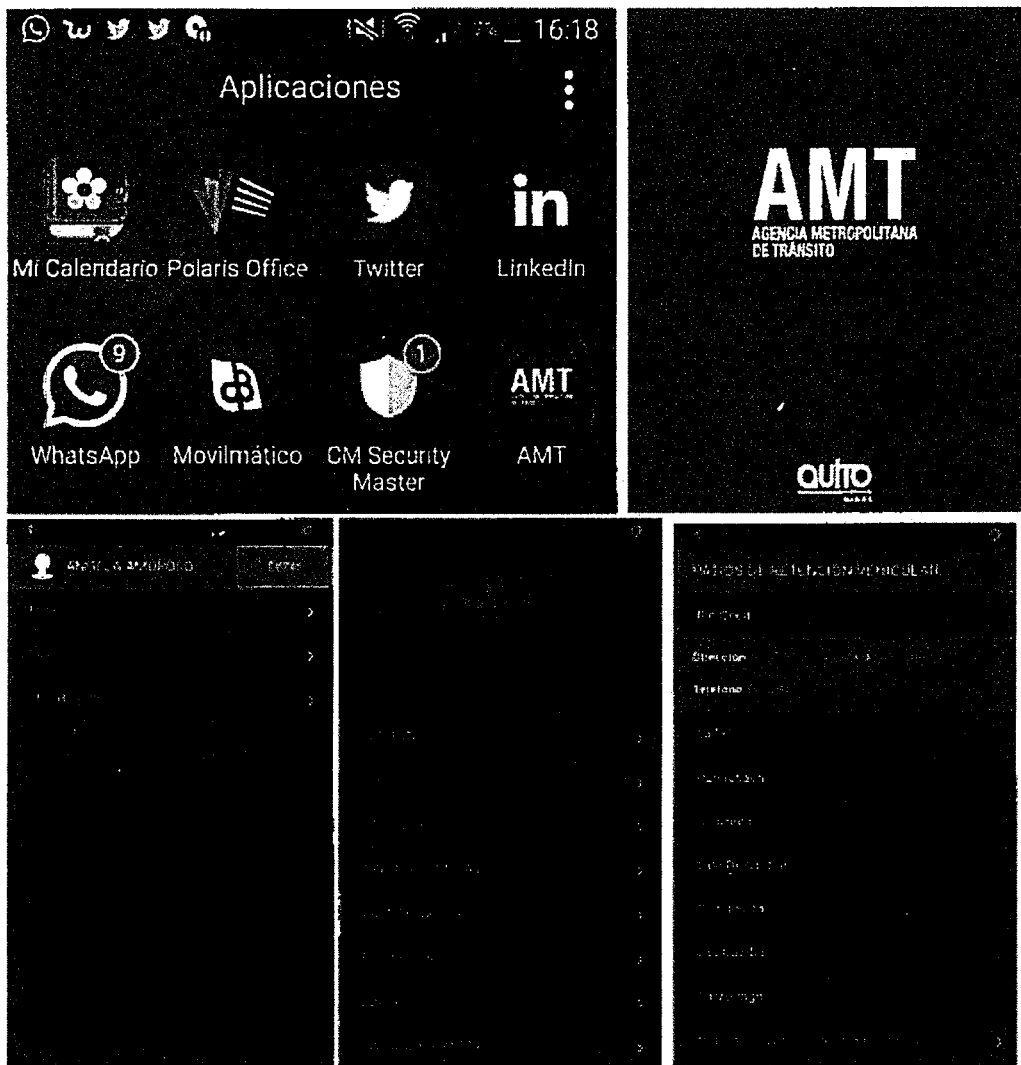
16:18

Aplicaciones

Mi Calendario
Polaris Office
Twitter
in
LinkedIn
9
WhatsApp
Movilmático
1
CM Security Master
AMT
AMT

AMT
AGENCIA METROPOLITANA DE TRÁNSITO

QUITO

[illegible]
Entrar

PATIOS DE RETENCIÓN VEHICULAR
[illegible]
Dirección
Teléfono
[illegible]